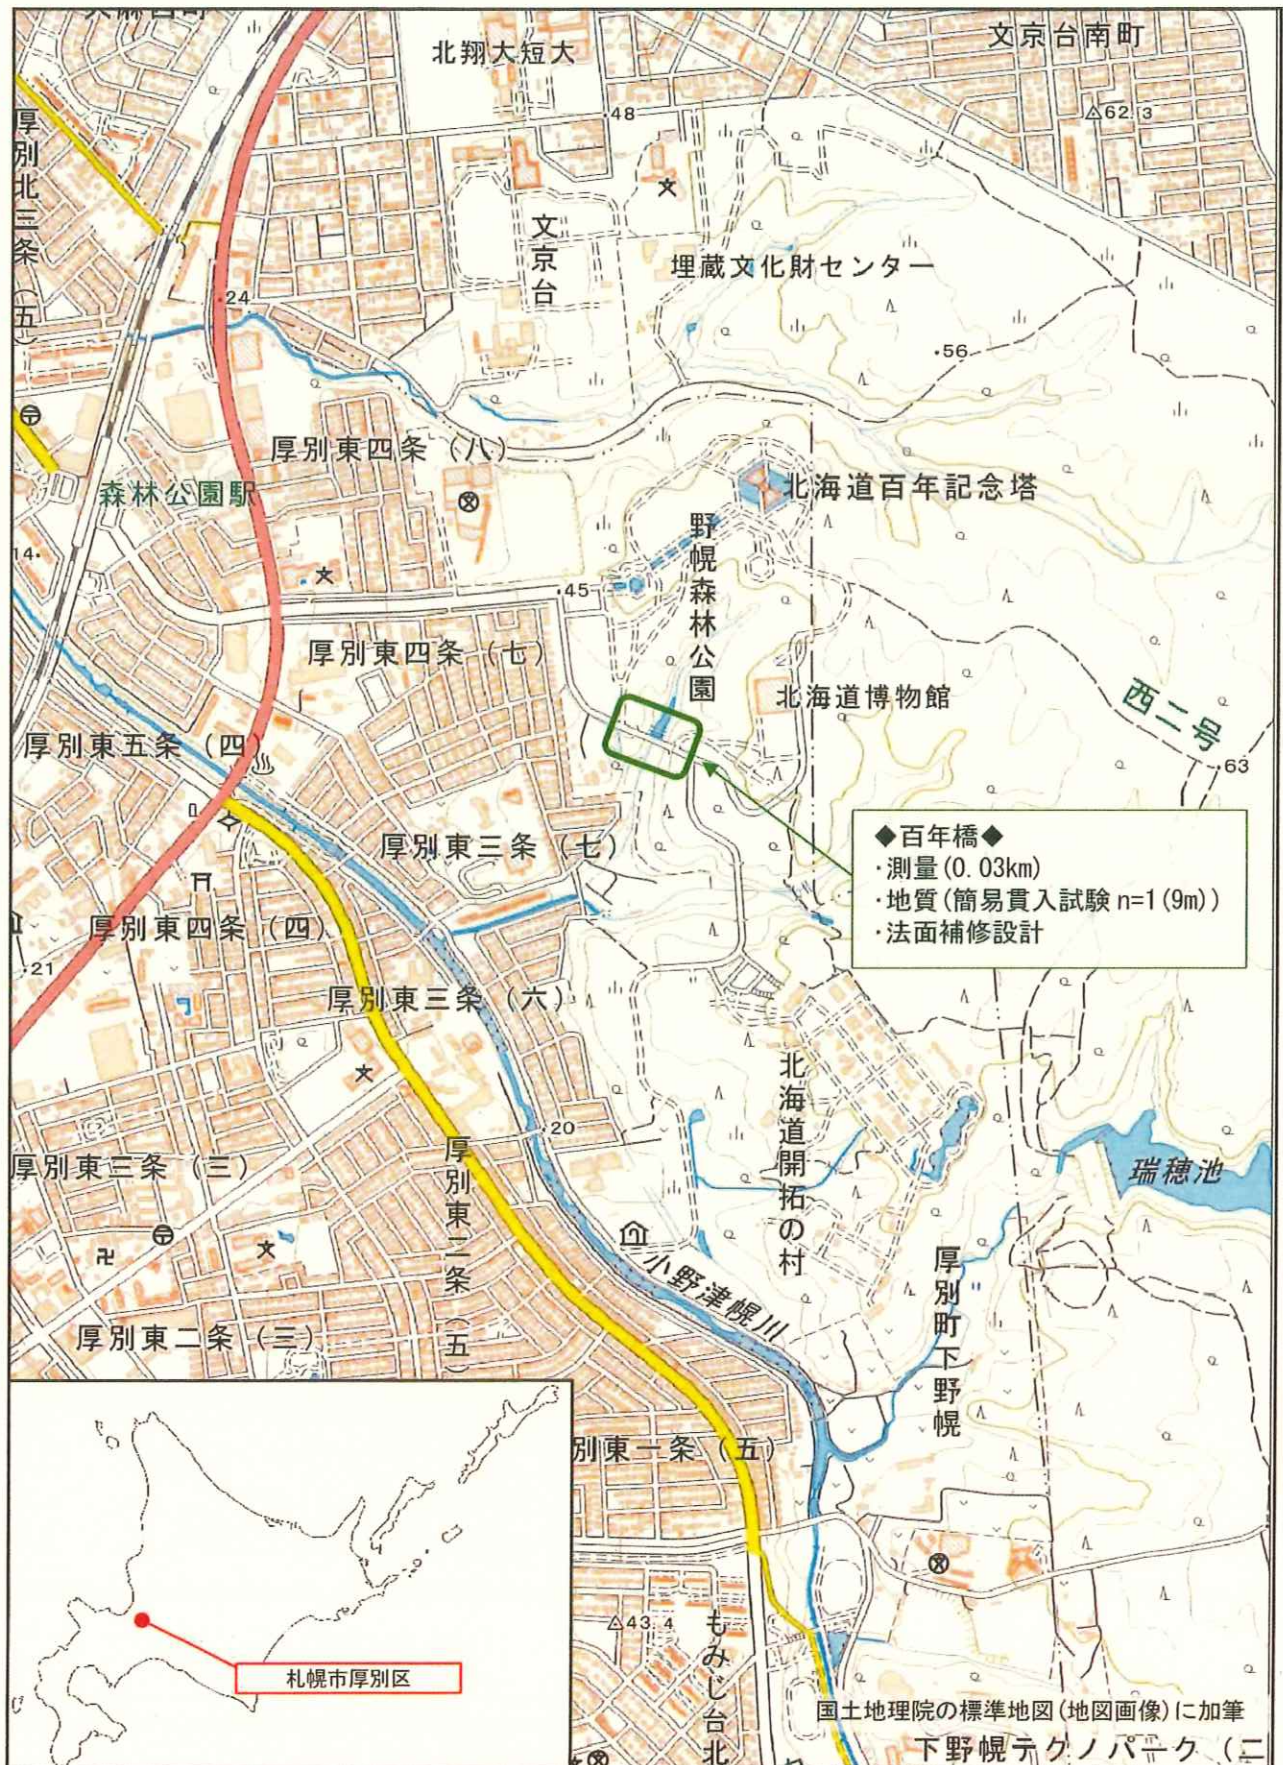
北翔大短大

文京台南町

62.3

48

厚別北三条（五）

文京台

埋蔵文化財センター

24

56

厚別東四条（八）

森林公園駅

北海道百年記念塔

野幌森林公園

14

45

厚別東四条（七）

北海道博物館

西二号

厚別東五条（四）

63

◆百年橋◆
・測量(0.03km)
・地質(簡易貫入試験 n=1(9m))
・法面補修設計

厚別東三条（七）

厚別東四条（四）

21

厚別東三条（六）

北海道開拓の村

20

瑞穂池

厚別東三条（三）

厚別東二条（五）

小野津幌川

厚別町下野幌

厚別東二条（三）

別東一条（五）

43.4

もみじ台北

札幌市厚別区

国土地理院の標準地図(地図画像)に加筆

下野幌テクノパーク（二